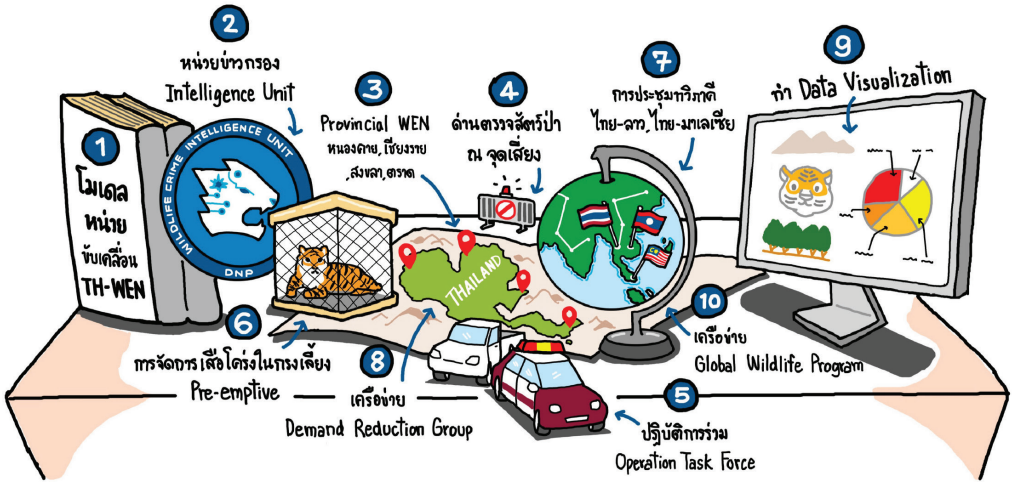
2
หน่วยข่าวกรอง
Intelligence Unit

WILDLIFE CRIME INTELLIGENCE UNIT
DNP

1
โมเดล
หน่วย
ขับเคลื่อน
TH-WEN

3
Provincial WEN
หนองคาย, เชียงราย
, สงขลา, ตราด

4
ด่านตรวจสัตว์ป่า
ณ จุดเสี่ยง

7
การประชุมทวิภาคี
ไทย-ลาว, ไทย-มาเลเซีย

9
ทำ Data Visualization

THAILAND

6
การจัดการเสือโคร่งในกรงเลี้ยง
Pre-emptive

8
เครือข่าย
Demand Reduction Group

10
เครือข่าย
Global Wildlife Program

5
ปฏิบัติการร่วม
Operation Task Force